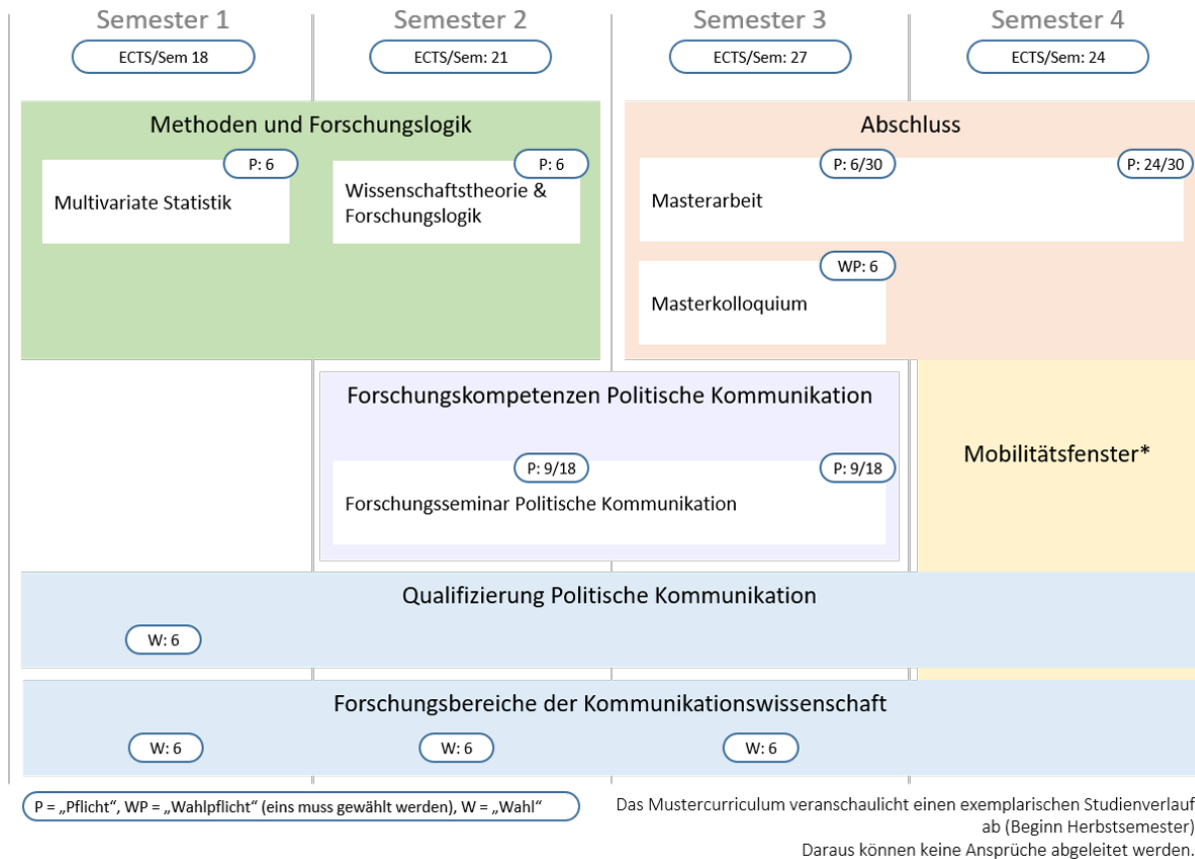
Semester 1

ECTS/Sem 18

Semester 2

ECTS/Sem: 21

Semester 3

ECTS/Sem: 27

Semester 4

ECTS/Sem: 24

Methoden und Forschungslogik

P: 6

Multivariate Statistik

P: 6

Wissenschaftstheorie & Forschungslogik

Abschluss

P: 6/30

P: 24/30

Masterarbeit

WP: 6

Masterkolloquium

Forschungskompetenzen Politische Kommunikation

P: 9/18

P: 9/18

Forschungsseminar Politische Kommunikation

Mobilitätsfenster*

Qualifizierung Politische Kommunikation

W: 6

Forschungsbereiche der Kommunikationswissenschaft

W: 6

W: 6

W: 6

P = „Pflicht", WP = „Wahlpflicht" (eins muss gewählt werden), W = „Wahl"

Das Mustercurriculum veranschaulicht einen exemplarischen Studienverlauf ab (Beginn Herbstsemester)
Daraus können keine Ansprüche abgeleitet werden.